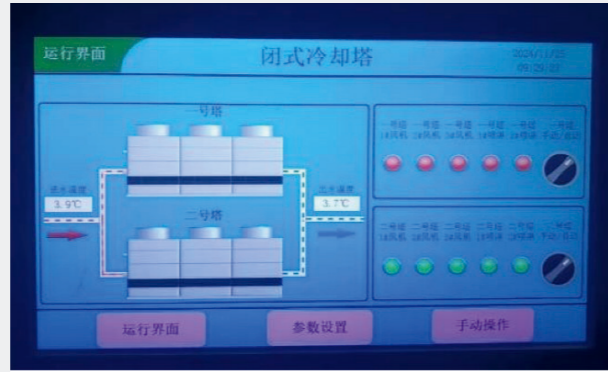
运行界面

闭式冷却塔

2024/11/25
09:24:03

一号塔

二号塔

进水温度
3.9℃

出水温度
3.7℃

一号塔 1#风机

一号塔 2#风机

一号塔 3#风机

一号塔 4#风机

一号塔 5#风机

一号塔 手动/自动

二号塔 1#风机

二号塔 2#风机

二号塔 3#风机

二号塔 4#风机

二号塔 5#风机

二号塔 手动/自动

运行界面

参数设置

手动操作